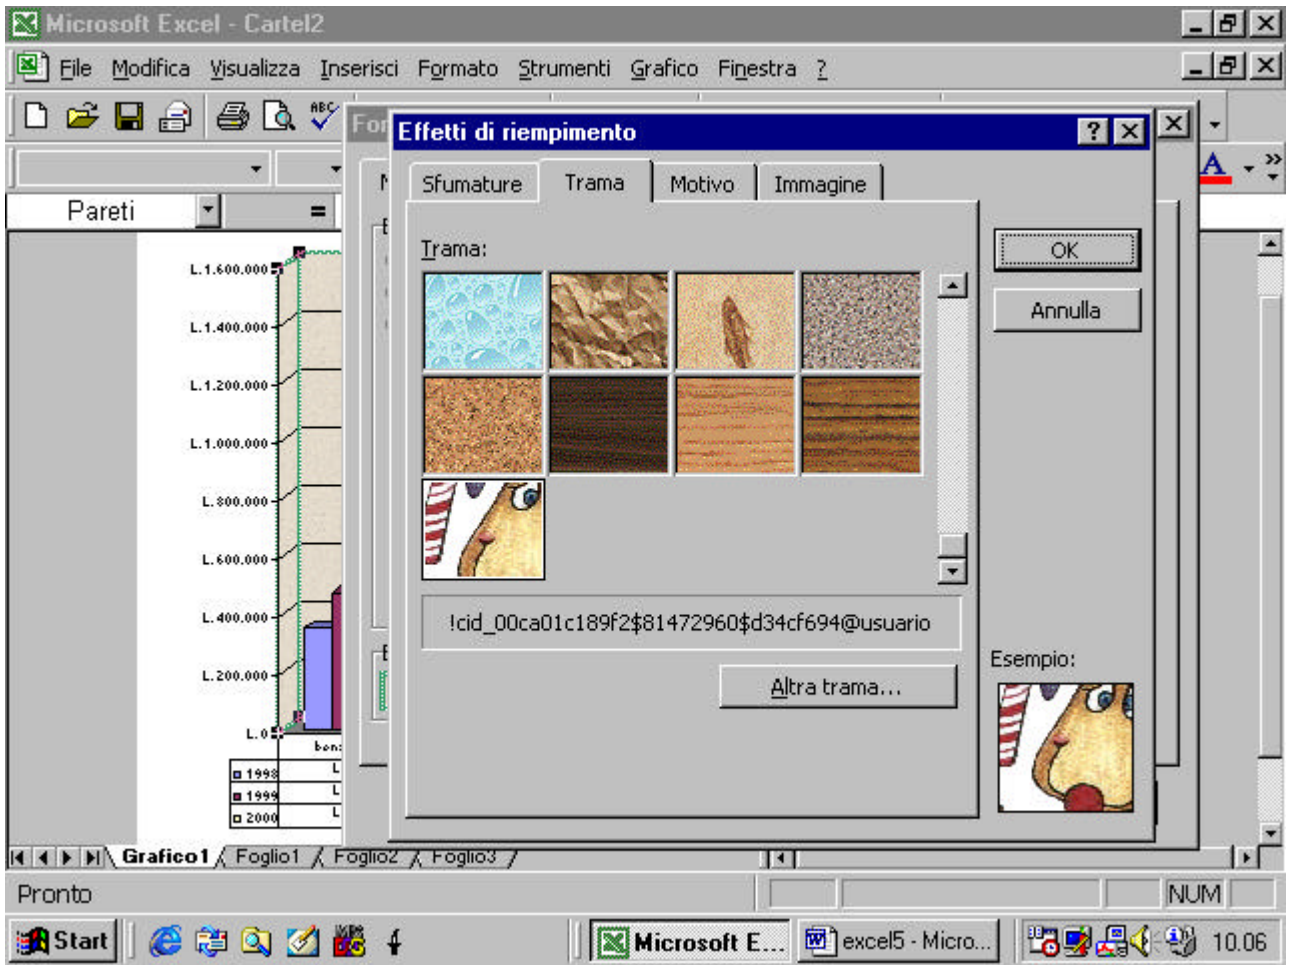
Microsoft Excel - Cartel2

File Modifica Visualizza Inserisci Formato Strumenti Grafico Finestra ?

Pareti

Effetti di riempimento

Sfumature Trama Motivo Immagine

Trama:

!cid_00ca01c189f2$81472960$d34cf694@usuario

Altra trama...

OK

Annulla

Esempio:

L.1.600.000
L.1.400.000
L.1.200.000
L.1.000.000
L.800.000
L.600.000
L.400.000
L.200.000
L.0

1998
1999
2000

Grafico1 Foglio1 Foglio2 Foglio3

Pronto

NUM

Start

Microsoft E...

excel5 - Micro...

10.06